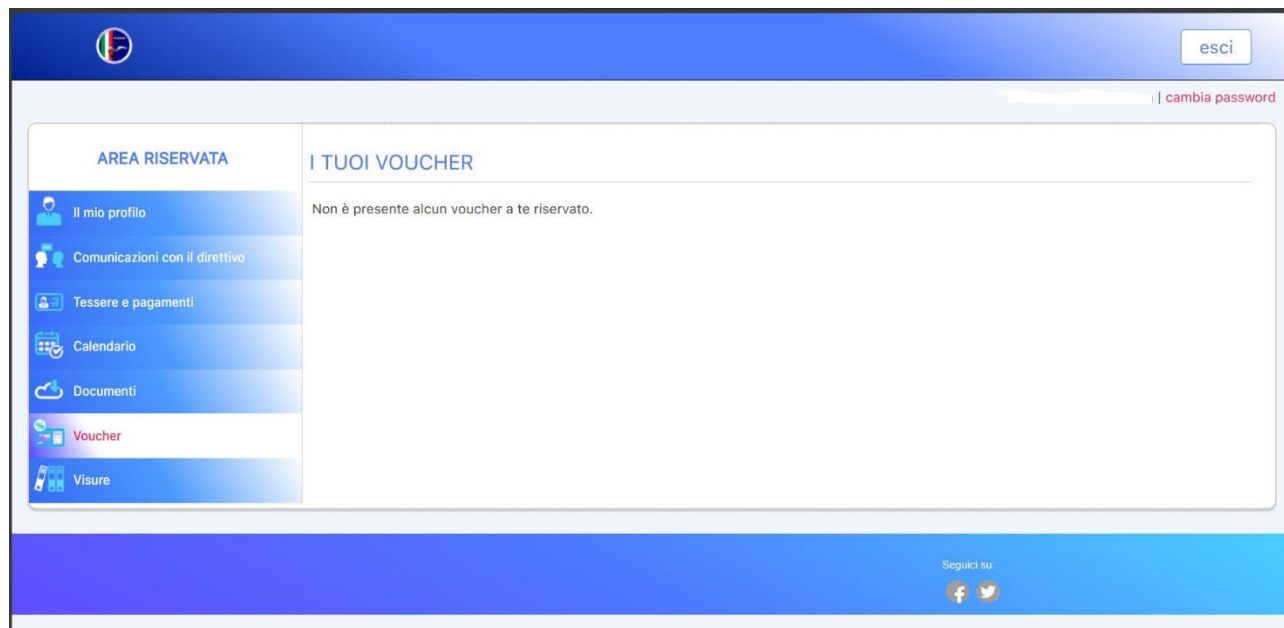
esci

| cambia password

AREA RISERVATA

Il mio profilo

Comunicazioni con il direttivo

Tessere e pagamenti

Calendario

Documenti

Voucher

Visure

I TUOI VOUCHER

Non è presente alcun voucher a te riservato.

Seguici su: